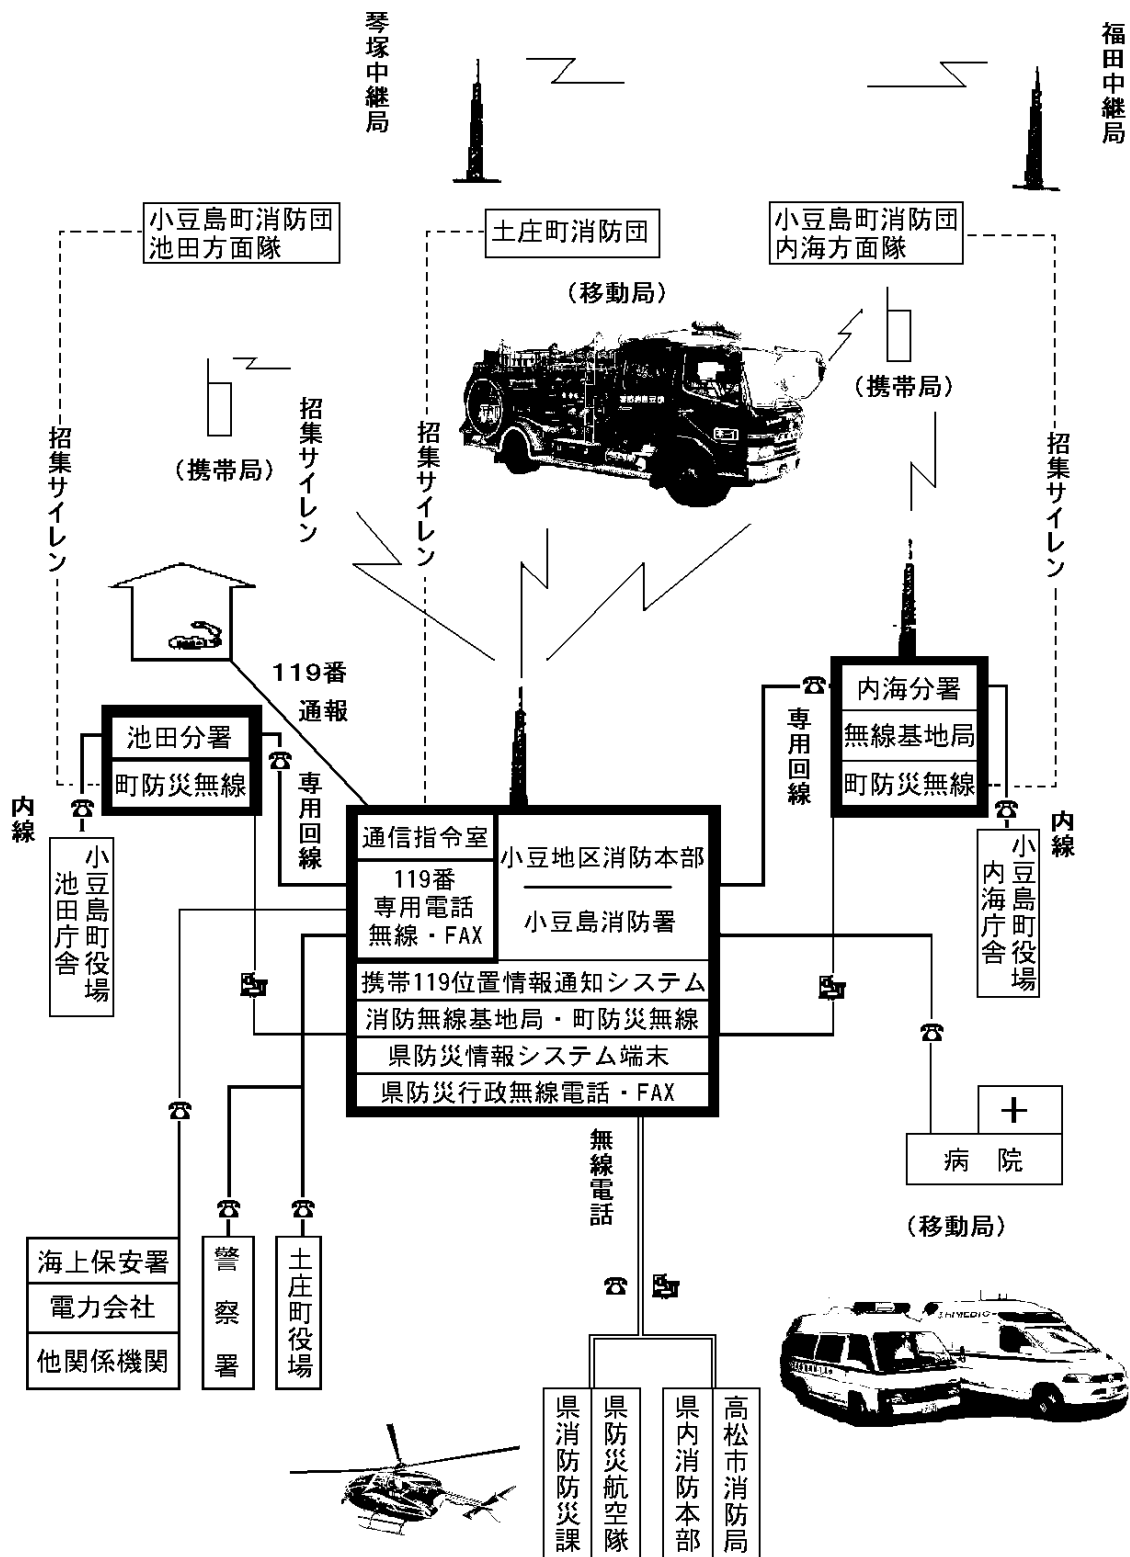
琴塚中継局

福田中継局

小豆島町消防団
池田方面隊

土庄町消防団

小豆島町消防団
内海方面隊

（移動局）

（携帯局）

（携帯局）

招集サイレン

招集サイレン

招集サイレン

招集サイレン

119番
通報

池田分署
町防災無線

専用回線

内線

小豆島町役場
池田庁舎

内海分署
無線基地局
町防災無線

専用回線

内線

小豆島町役場
内海庁舎

通信指令室

119番
専用電話
無線・FAX

小豆地区消防本部

小豆島消防署

携帯119位置情報通知システム
消防無線基地局・町防災無線
県防災情報システム端末
県防災行政無線電話・FAX

無線電話

病　院

（移動局）

海上保安署
電力会社
他関係機関

警察署

土庄町役場

県消防防災課

県防災航空隊

県内消防本部

高松市消防局